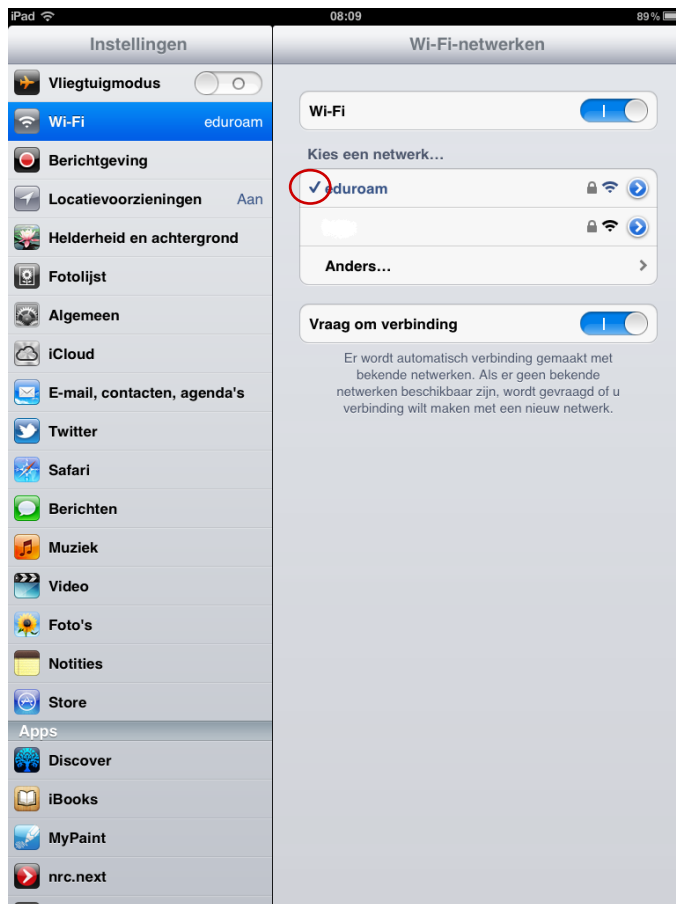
iPad
08:09
89%

Instellingen

Vliegtuigmodus O

Wi-Fi eduroam

Berichtgeving

Locatievoorzieningen Aan

Helderheid en achtergrond

Fotolijst

Algemeen

iCloud

E-mail, contacten, agenda's

Twitter

Safari

Berichten

Muziek

Video

Foto's

Notities

Store

Apps

Discover

iBooks

MyPaint

nrc.next

Wi-Fi-netwerken

Wi-Fi I

Kies een netwerk...

✓ eduroam

Anders...

Vraag om verbinding I

Er wordt automatisch verbinding gemaakt met bekende netwerken. Als er geen bekende netwerken beschikbaar zijn, wordt gevraagd of u verbinding wilt maken met een nieuw netwerk.